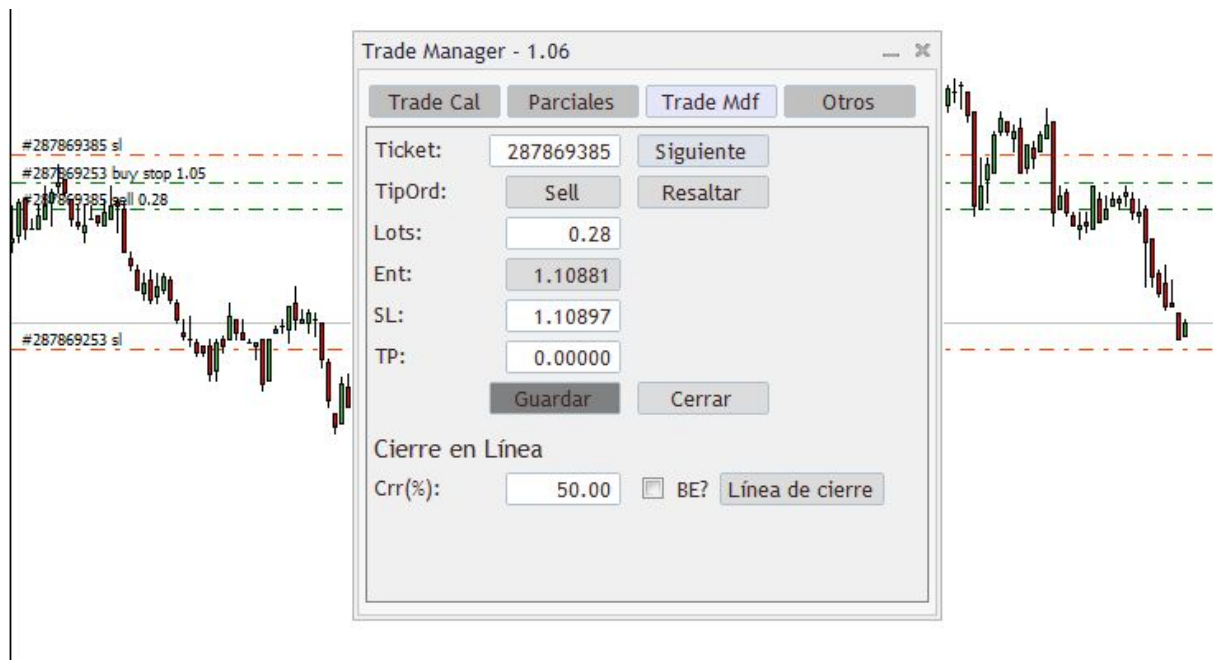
#287869385 sl
#287869253 buy stop 1.05
#287869385 sell 0.28
#287869253 sl

Trade Manager - 1.06

Trade Cal
Parciales
Trade Mdf
Otros

Ticket: 287869385 Siguiente
TipOrd: Sell Resaltar
Lots: 0.28
Ent: 1.10881
SL: 1.10897
TP: 0.00000
Guardar
Cerrar

Cierre en Línea
Crr(%): 50.00 BE? Línea de cierre